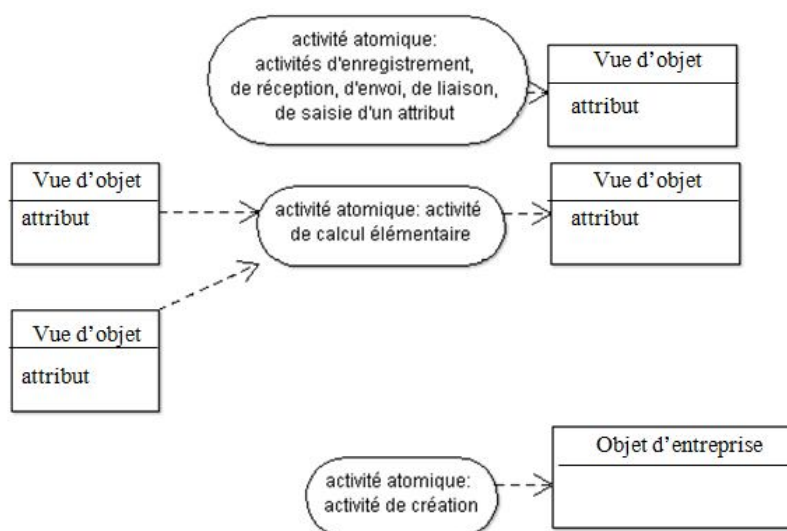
activité atomique: activités d'enregistrement, de réception, d'envoi, de liaison, de saisie d'un attribut

Vue d'objet

attribut

Vue d'objet

attribut

activité atomique: activité de calcul élémentaire

Vue d'objet

attribut

Vue d'objet

attribut

Objet d'entreprise

activité atomique: activité de création